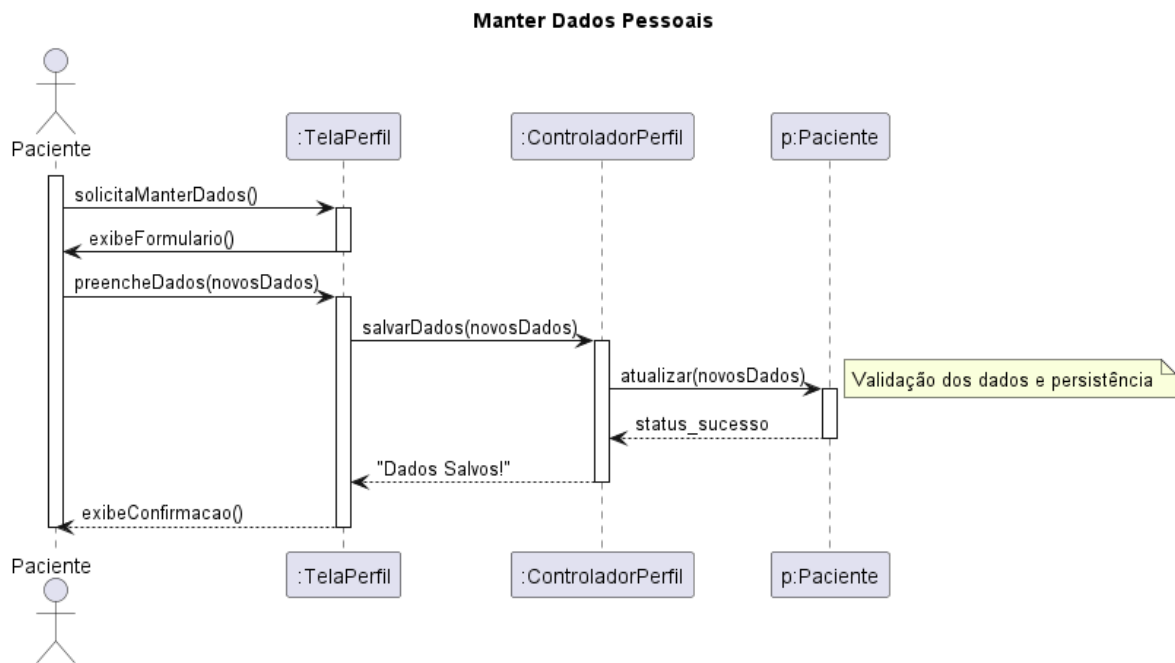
Manter Dados Pessoais

Paciente

:TelaPerfil

:ControladorPerfil

p:Paciente

solicitaManterDados()

exibeFormulario()

preencheDados(novosDados)

salvarDados(novosDados)

atualizar(novosDados)

Validação dos dados e persistência

status_sucesso

"Dados Salvos!"

exibeConfirmacao()

Paciente

:TelaPerfil

:ControladorPerfil

p:Paciente